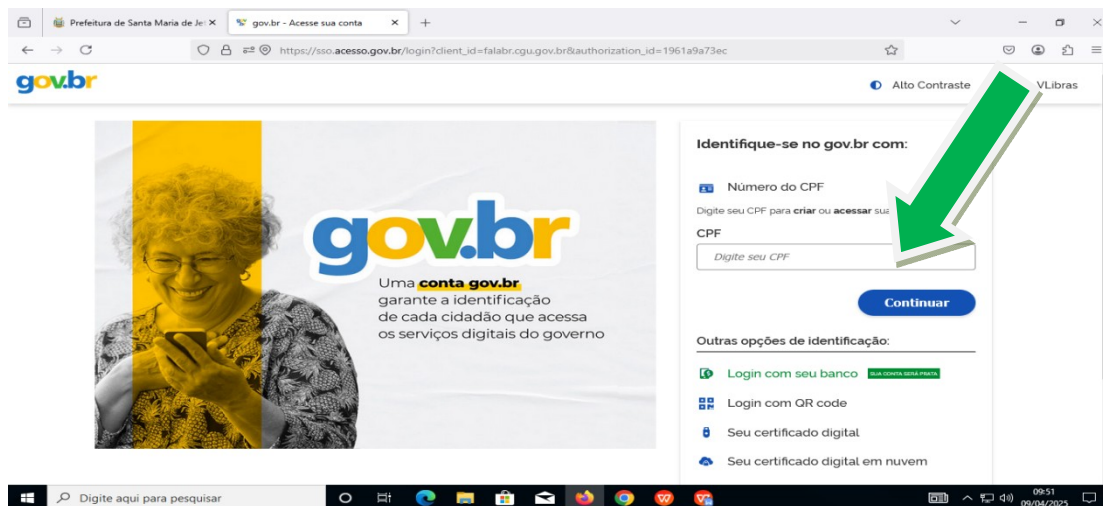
Prefeitura de Santa Maria de Je ×
gov.br - Acesse sua conta ×
+

https://sso.acesso.gov.br/login?client_id=falabr.cgu.gov.br&authorization_id=1961a9a73ec

gov.br

Alto Contraste

VLibras

gov.br

Uma conta gov.br garante a identificação de cada cidadão que acessa os serviços digitais do governo

Identifique-se no gov.br com:

Número do CPF

Digite seu CPF para criar ou acessar sua

CPF

Digite seu CPF

Continuar

Outras opções de identificação:

Login com seu banco SUA CONTA SERÁ PRATA

Login com QR code

Seu certificado digital

Seu certificado digital em nuvem

Digite aqui para pesquisar

09:51
09/04/2025